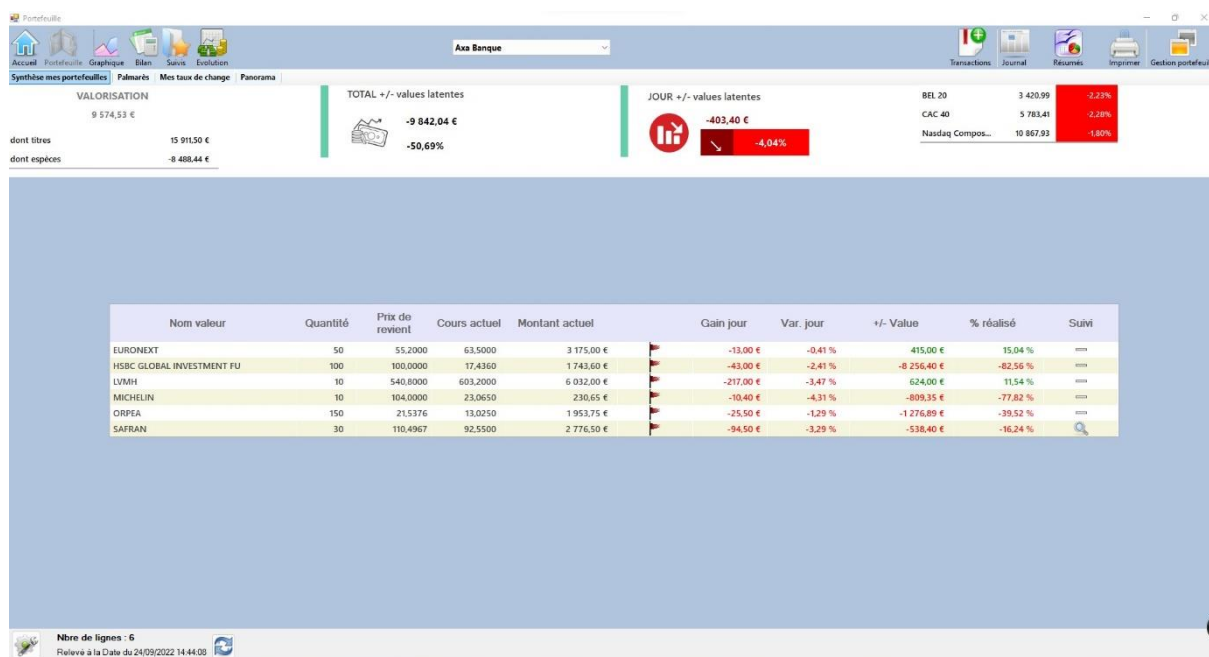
Portefeuille

Accueil Portefeuille Graphique Bilan Suivis Evolution

Axa Banque

Transactions Journal Résumés Imprimer Gestion portefeui

Synthèse mes portefeuilles | Palmarès | Mes taux de change | Panorama

VALORISATION
9 574,53 €
dont titres 15 911,50 €
dont espèces -8 488,44 €

TOTAL +/- values latentes
-9 842,04 €
-50,69%

JOUR +/- values latentes
-403,40 €
-4,04%

| | | |
|---|---|---|
| BEL 20 | 3 420,99 | -2,23% |
| CAC 40 | 5 783,41 | -2,28% |
| Nasdaq Compos... | 10 867,93 | -1,80% |

| Nom valeur | Quantité | Prix de revient | Cours actuel | Montant actuel | | Gain jour | Var. jour | +/- Value | % réalisé | Suivi |
|---|---|---|---|---|---|---|---|---|---|---|
| EURONEXT | 50 | 55,2000 | 63,5000 | 3 175,00 € | | -13,00 € | -0,41 % | 415,00 € | 15,04 % | |
| HSBC GLOBAL INVESTMENT FU | 100 | 100,0000 | 17,4360 | 1 743,60 € | | -43,00 € | -2,41 % | -8 256,40 € | -82,56 % | |
| LVMH | 10 | 540,8000 | 603,2000 | 6 032,00 € | | -217,00 € | -3,47 % | 624,00 € | 11,54 % | |
| MICHELIN | 10 | 104,0000 | 23,0650 | 230,65 € | | -10,40 € | -4,31 % | -809,35 € | -77,82 % | |
| ORPEA | 150 | 21,5376 | 13,0250 | 1 953,75 € | | -25,50 € | -1,29 % | -1 276,89 € | -39,52 % | |
| SAFRAN | 30 | 110,4967 | 92,5500 | 2 776,50 € | | -94,50 € | -3,29 % | -538,40 € | -16,24 % | |

Nbre de lignes : 6
Relevé à la Date du 24/09/2022 14:44:08